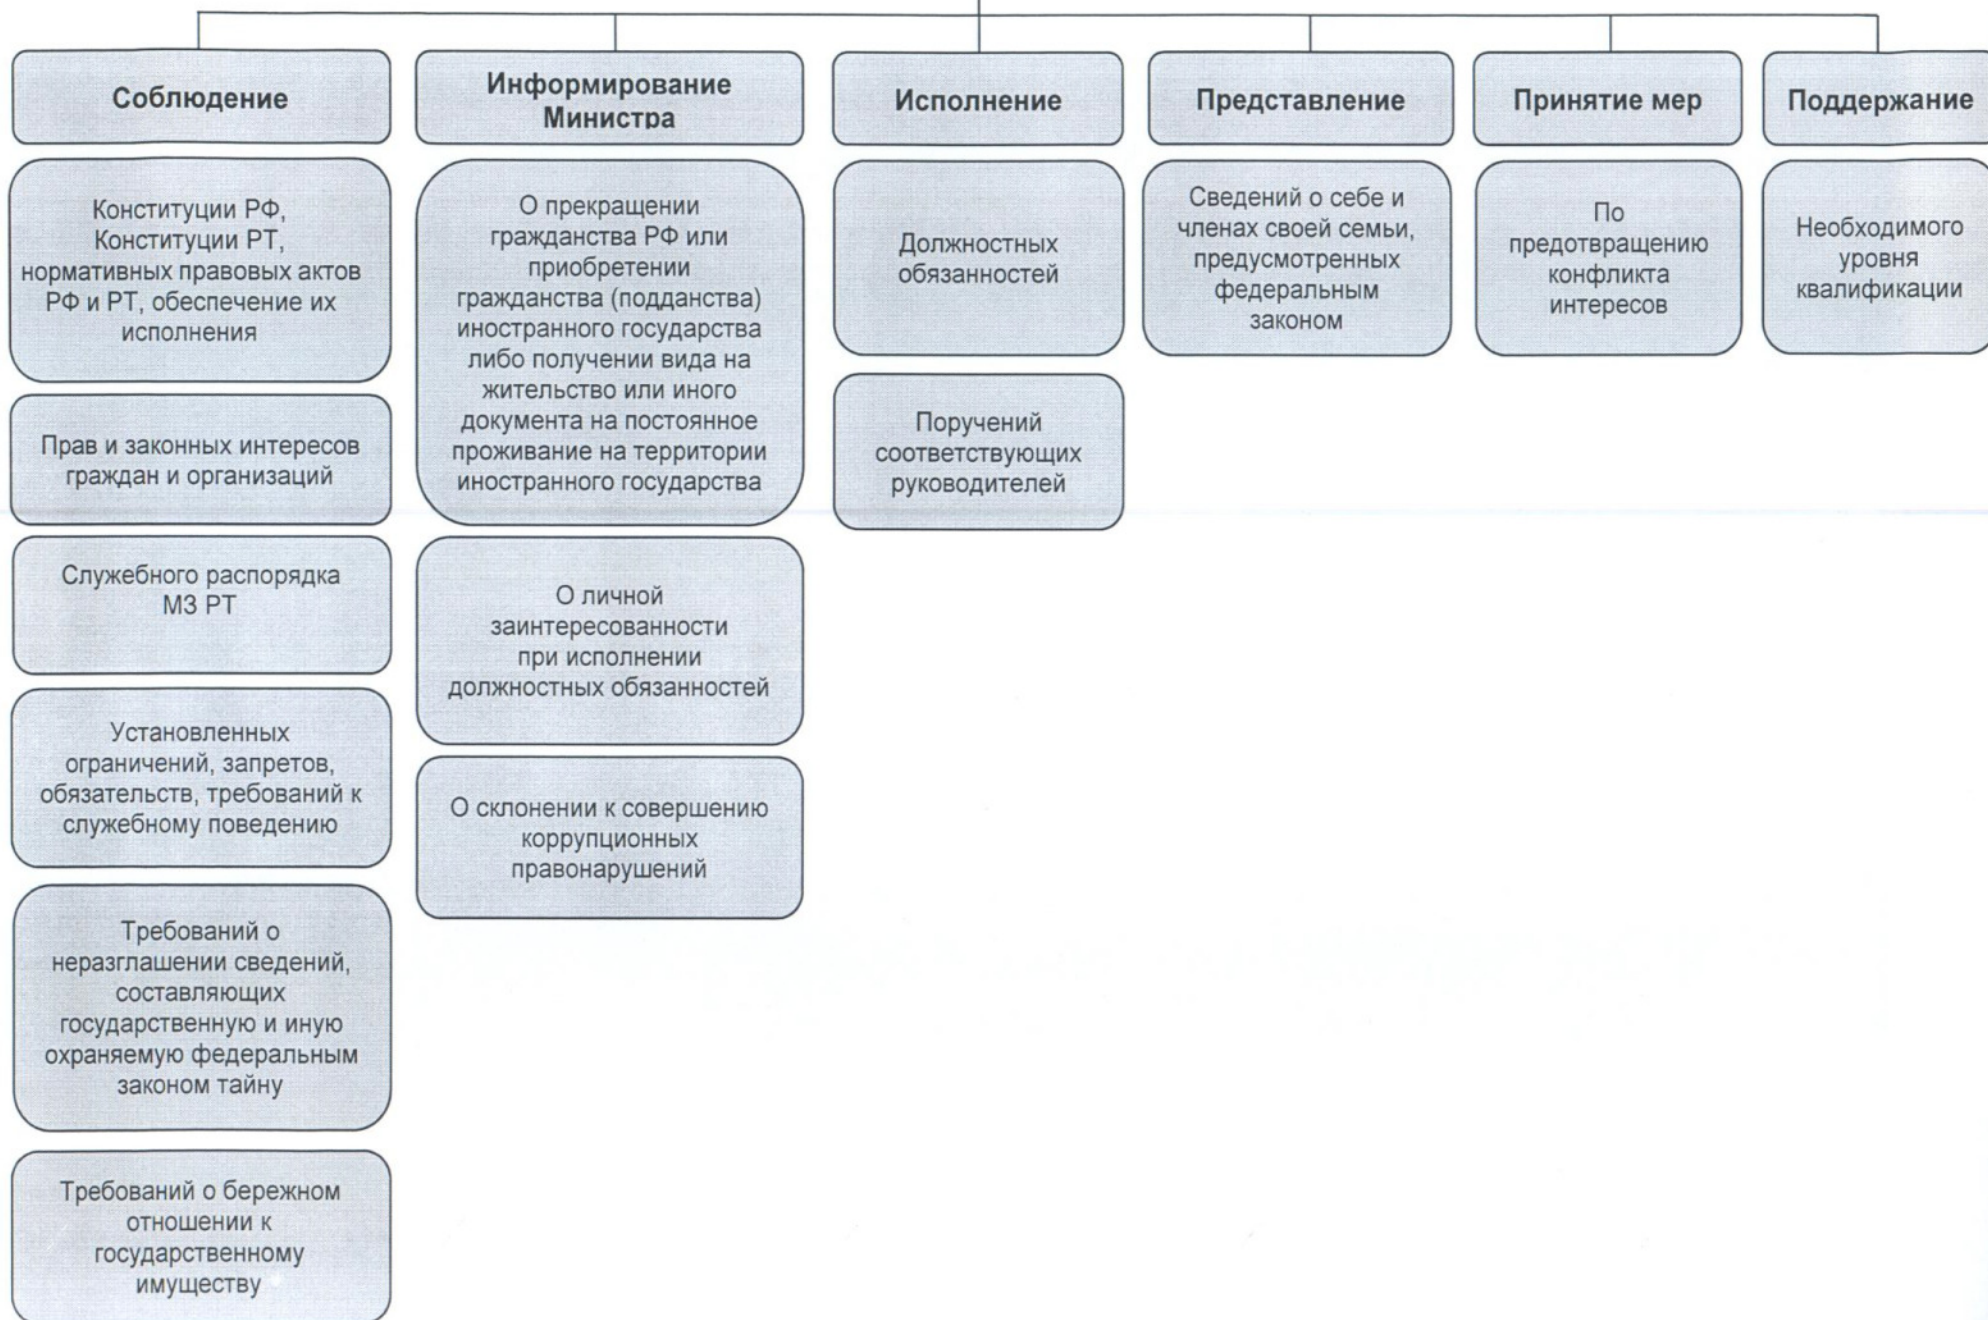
Соблюдение

Конституции РФ, Конституции РТ, нормативных правовых актов РФ и РТ, обеспечение их исполнения

Прав и законных интересов граждан и организаций

Служебного распорядка МЗ РТ

Установленных ограничений, запретов, обязательств, требований к служебному поведению

Требований о неразглашении сведений, составляющих государственную и иную охраняемую федеральным законом тайну

Требований о бережном отношении к государственному имуществу

Информирование Министра

О прекращении гражданства РФ или приобретении гражданства (подданства) иностранного государства либо получении вида на жительство или иного документа на постоянное проживание на территории иностранного государства

О личной заинтересованности при исполнении должностных обязанностей

О склонении к совершению коррупционных правонарушений

Исполнение

Должностных обязанностей

Поручений соответствующих руководителей

Представление

Сведений о себе и членах своей семьи, предусмотренных федеральным законом

Принятие мер

По предотвращению конфликта интересов

Поддержание

Необходимого уровня квалификации